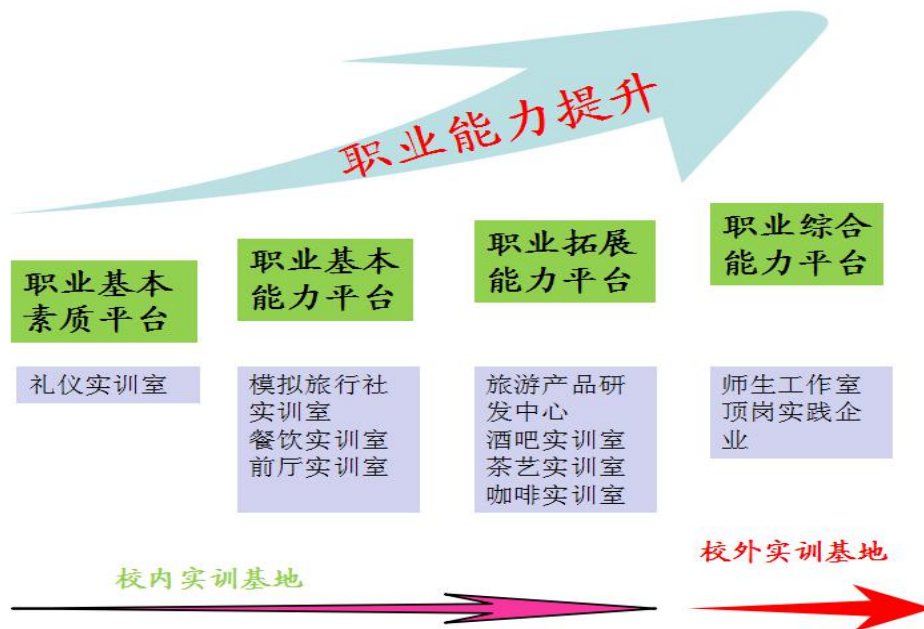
职业能力提升

职业基本素质平台

职业基本能力平台

职业拓展能力平台

职业综合能力平台

礼仪实训室

模拟旅行社实训室
餐饮实训室
前厅实训室

旅游产品研发中心
酒吧实训室
茶艺实训室
咖啡实训室

师生工作室
顶岗实践企业

校内实训基地

校外实训基地